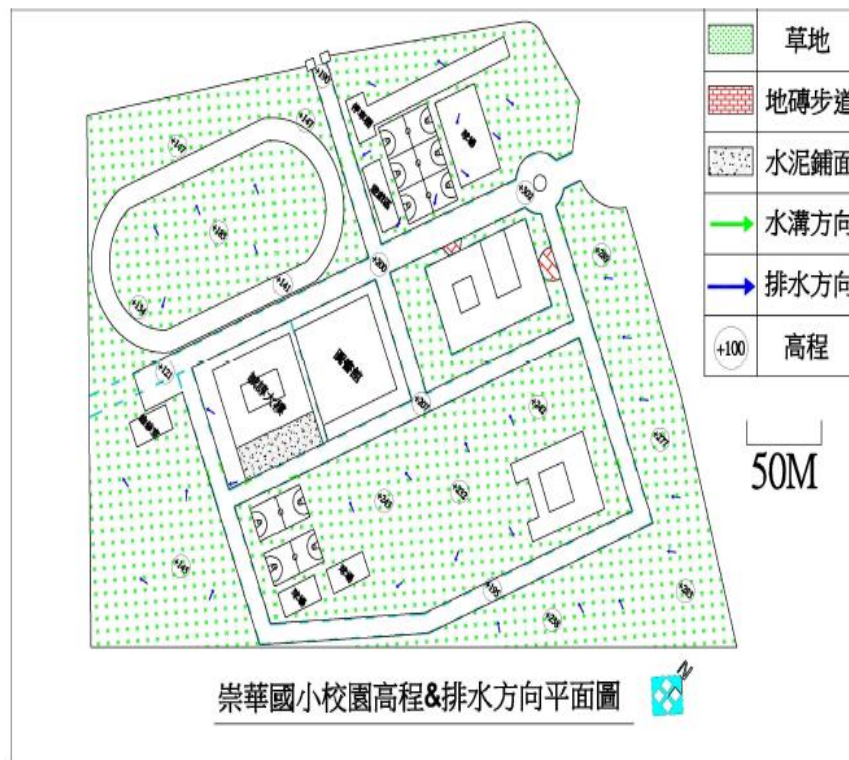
| | |
|---|---|
| | 草地 |
| | 地磚步道 |
| | 水泥鋪面 |
| | 水溝方向 |
| | 排水方向 |
| +100 | 高程 |

50M

+100
+147
+147
+165
+154
+141
+300
+302
+280
+123
+200
+240
+277
+210
+232
+145
+195
+256
+283

崇華國小校園高程&排水方向平面圖

N